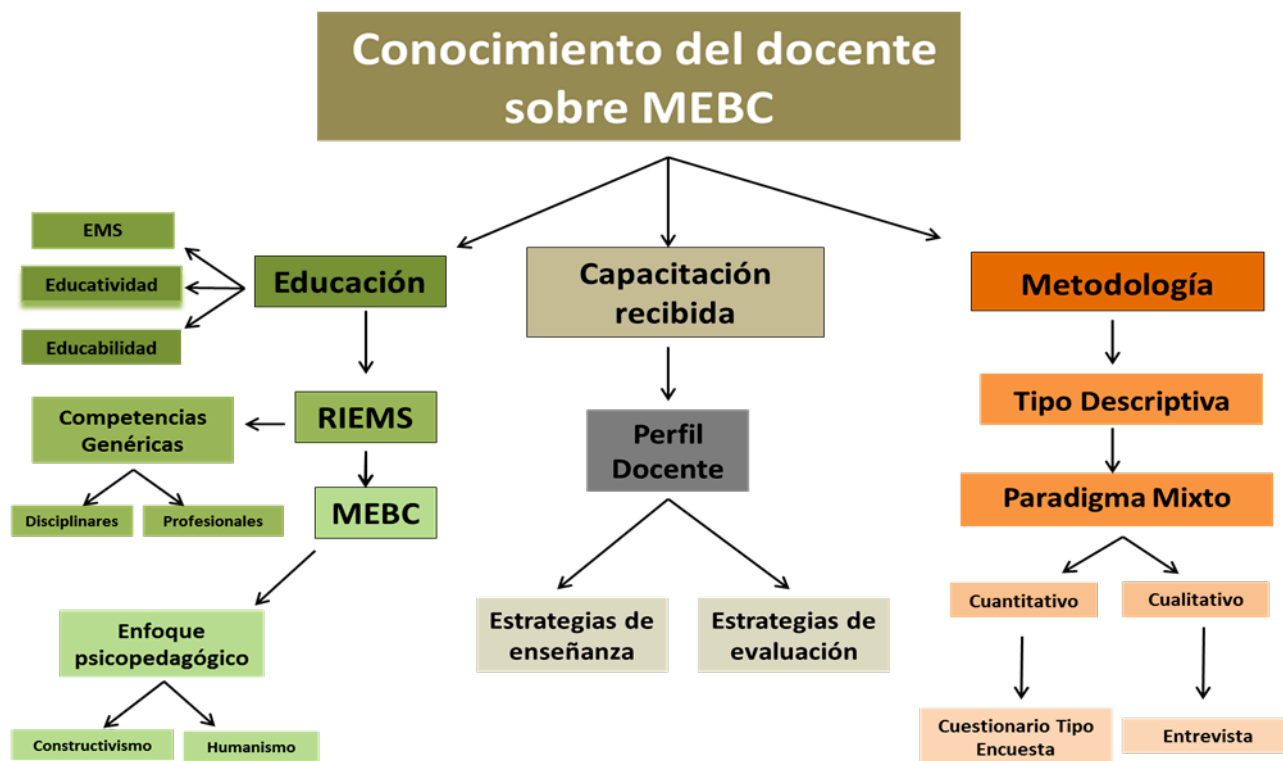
Conocimiento del docente sobre MEBC

EMS

Educatividad

Educabilidad

Educación

RIEMS

Competencias Genéricas

Disciplinares

Profesionales

MEBC

Enfoque psicopedagógico

Constructivismo

Humanismo

Capacitación recibida

Perfil Docente

Estrategias de enseñanza

Estrategias de evaluación

Metodología

Tipo Descriptiva

Paradigma Mixto

Cuantitativo

Cualitativo

Cuestionario Tipo Encuesta

Entrevista